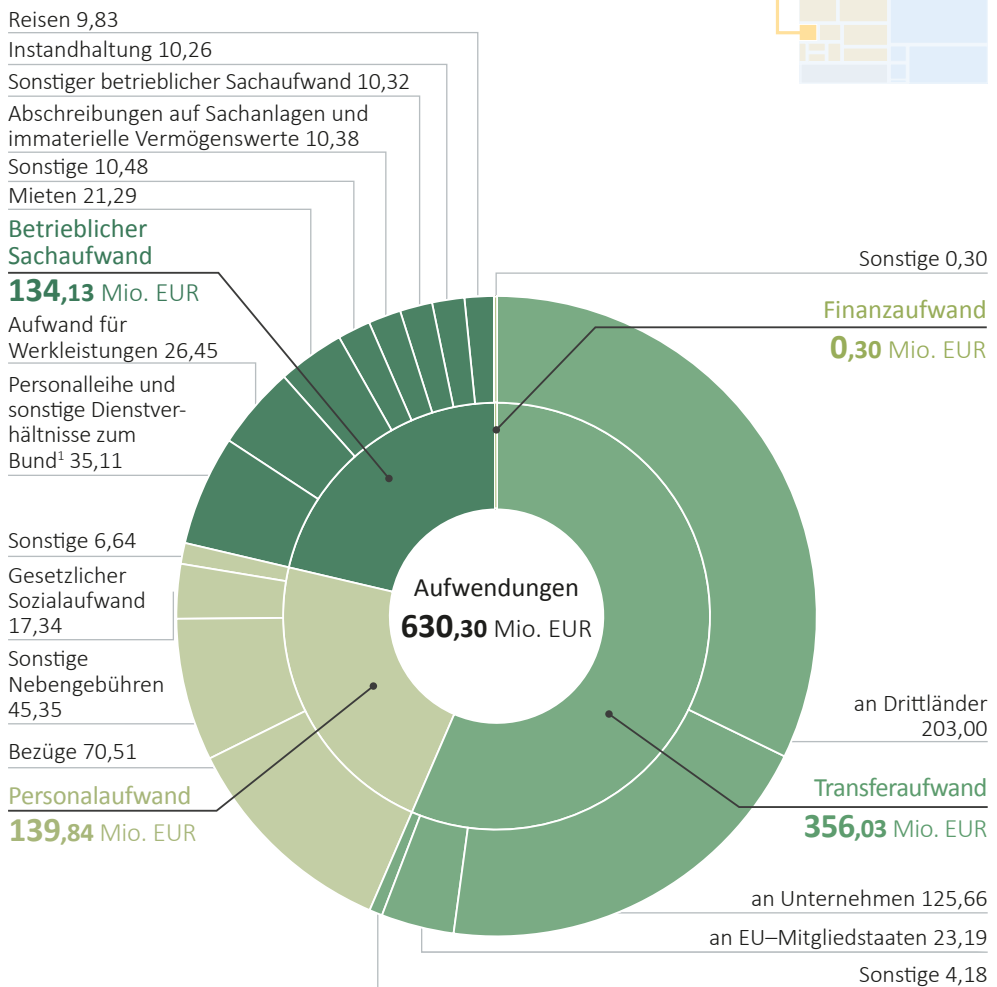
Reisen 9,83
Instandhaltung 10,26
Sonstiger betrieblicher Sachaufwand 10,32
Abschreibungen auf Sachanlagen und immaterielle Vermögenswerte 10,38
Sonstige 10,48
Mieten 21,29

Betrieblicher Sachaufwand
134,13 Mio. EUR

Aufwand für Werkleistungen 26,45
Personalleihe und sonstige Dienstverhältnisse zum Bund$^1$ 35,11

Sonstige 6,64
Gesetzlicher Sozialaufwand 17,34
Sonstige Nebengebühren 45,35
Bezüge 70,51

Personalaufwand
139,84 Mio. EUR

Sonstige 0,30

Finanzaufwand
0,30 Mio. EUR

Aufwendungen
630,30 Mio. EUR

an Drittländer 203,00

Transferaufwand
356,03 Mio. EUR

an Unternehmen 125,66
an EU–Mitgliedstaaten 23,19
Sonstige 4,18